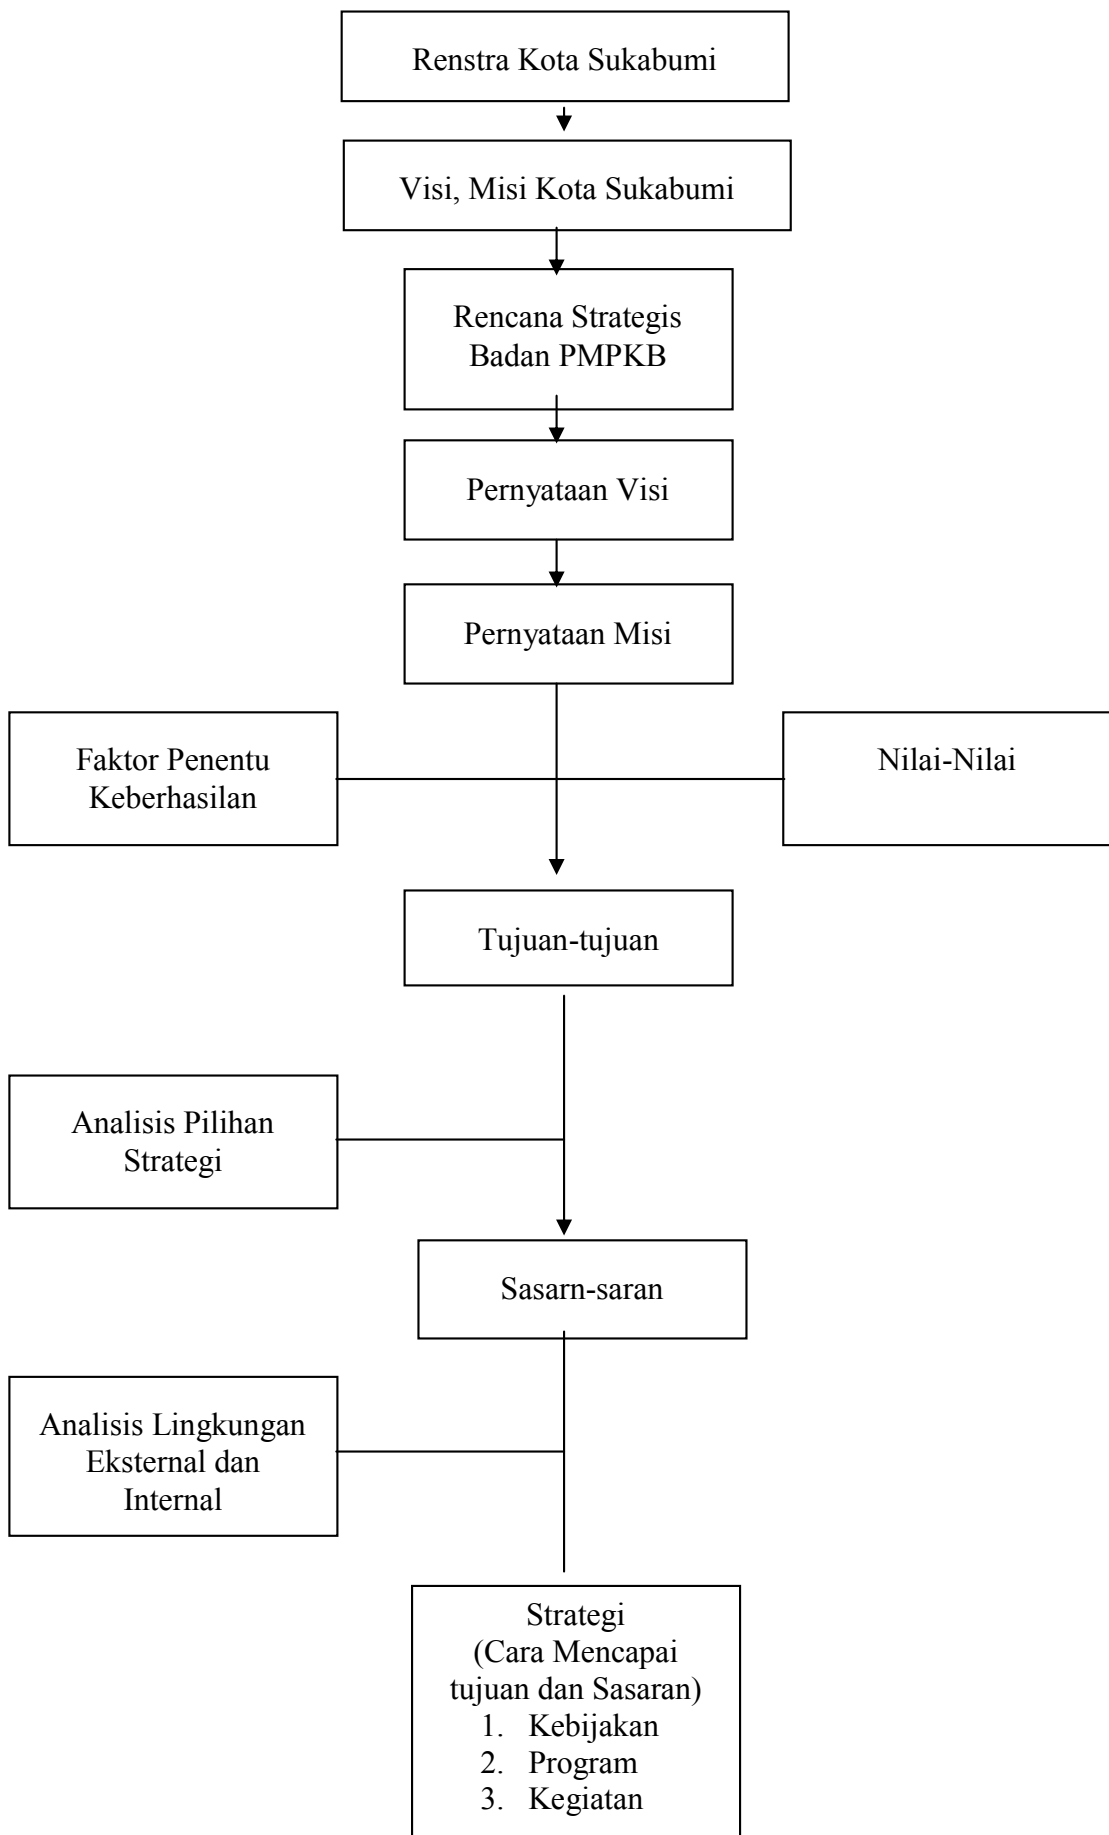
Renstra Kota Sukabumi

Visi, Misi Kota Sukabumi

Rencana Strategis Badan PMPKB

Pernyataan Visi

Pernyataan Misi

Faktor Penentu Keberhasilan

Nilai-Nilai

Tujuan-tujuan

Analisis Pilihan Strategi

Sasarn-saran

Analisis Lingkungan Eksternal dan Internal

Strategi
(Cara Mencapai tujuan dan Sasaran)
1. Kebijakan
2. Program
3. Kegiatan